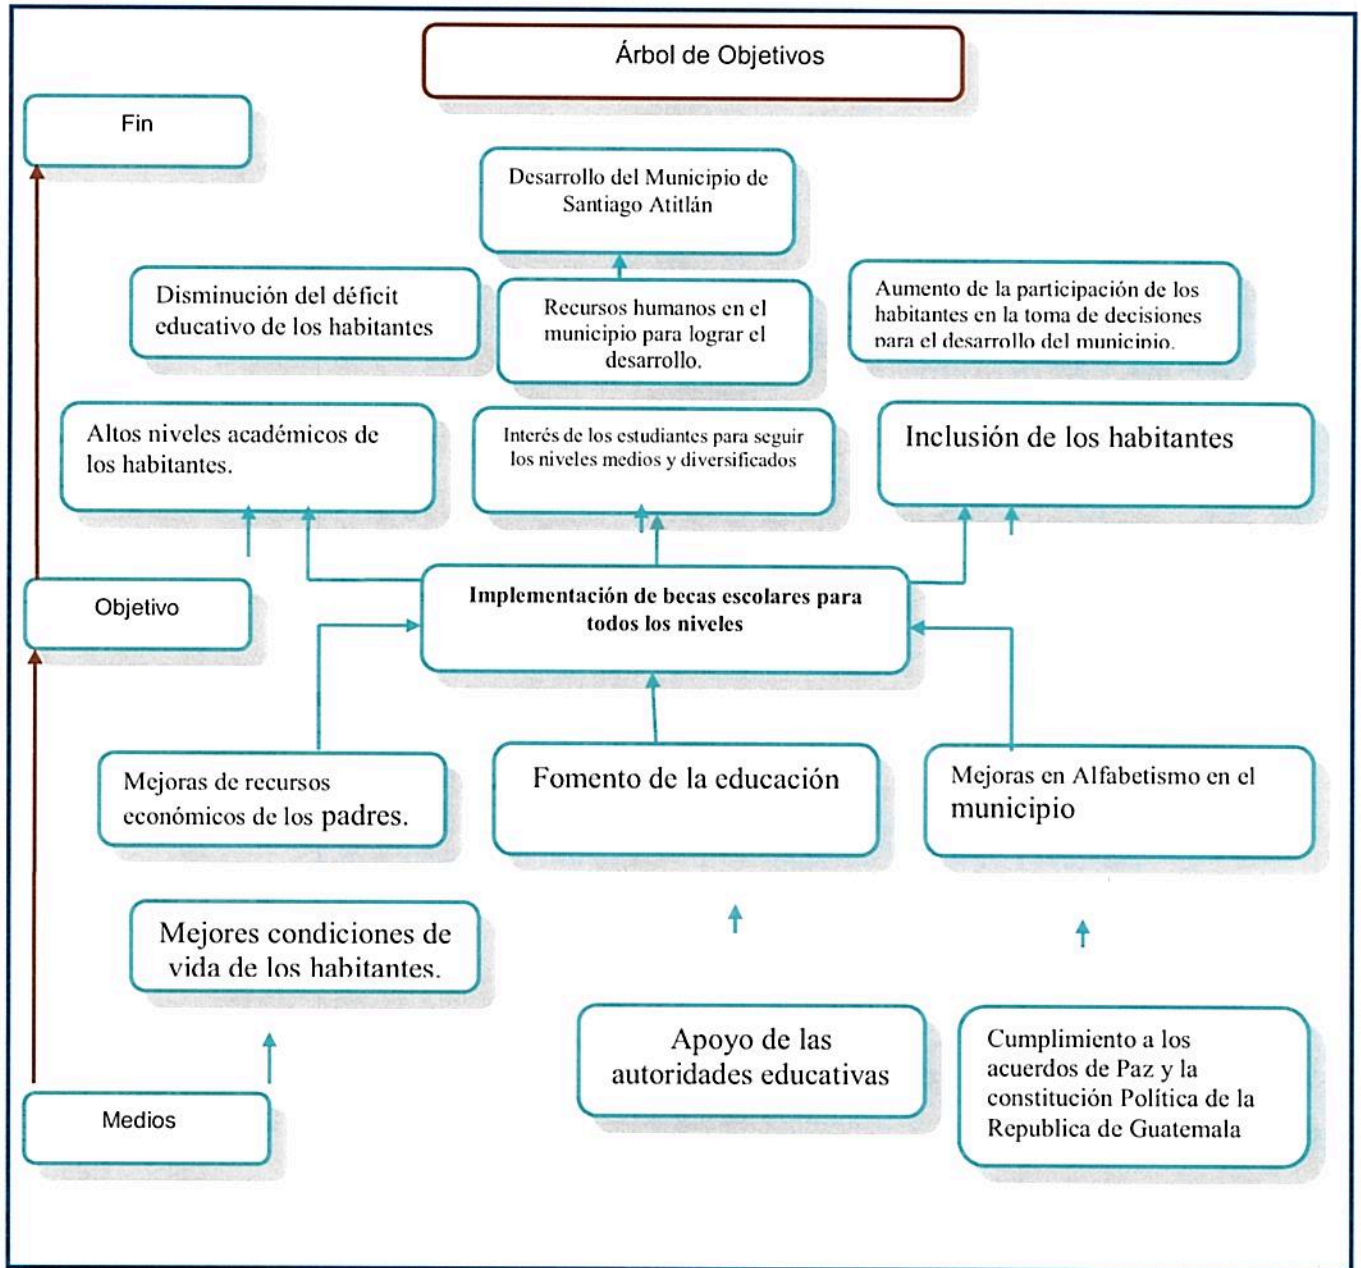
Árbol de Objetivos

Fin

Desarrollo del Municipio de Santiago Atitlán

Disminución del déficit educativo de los habitantes

Recursos humanos en el municipio para lograr el desarrollo.

Aumento de la participación de los habitantes en la toma de decisiones para el desarrollo del municipio.

Altos niveles académicos de los habitantes.

Interés de los estudiantes para seguir los niveles medios y diversificados

Inclusión de los habitantes

Objetivo

Implementación de becas escolares para todos los niveles

Mejoras de recursos económicos de los padres.

Fomento de la educación

Mejoras en Alfabetismo en el municipio

Mejores condiciones de vida de los habitantes.

Apoyo de las autoridades educativas

Cumplimiento a los acuerdos de Paz y la constitución Política de la Republica de Guatemala

Medios